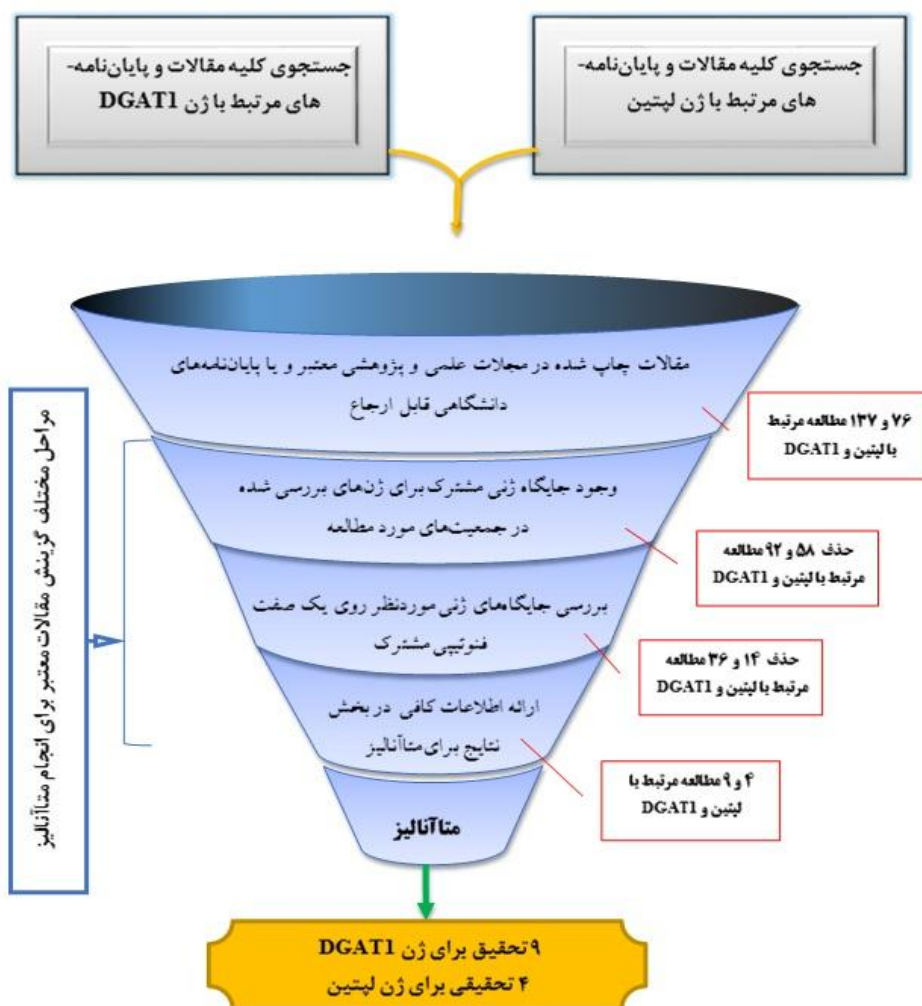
جستجوی کلیه مقالات و پایان‌نامه‌های مرتبط با ژن لپتین

جستجوی کلیه مقالات و پایان‌نامه‌های مرتبط با ژن DGAT1

مراحل مختلف گزینش مقالات معتبر برای انجام متاآنالیز

مقالات چاپ شده در مجلات علمی و پژوهشی معتبر و یا پایان‌نامه‌های دانشگاهی قابل ارجاع

۷۶ و ۱۳۷ مطالعه مرتبط بالپتین و DGAT1

وجود جایگاه ژنی مشترک برای ژن‌های بررسی شده در جمعیت‌های مورد مطالعه

حذف ۵۸ و ۹۲ مطالعه مرتبط با لپتین و DGAT1

بررسی جایگاه‌های ژنی موردنظر روی یک صفت فنوتیپی مشترک

حذف ۱۴ و ۳۶ مطالعه مرتبط با لپتین و DGAT1

ارائه اطلاعات کافی در بخش نتایج برای متاآنالیز

۴ و ۹ مطالعه مرتبط با لپتین و DGAT1

متاآنالیز

۹ تحقیق برای ژن DGAT1
۴ تحقیقی برای ژن لپتین